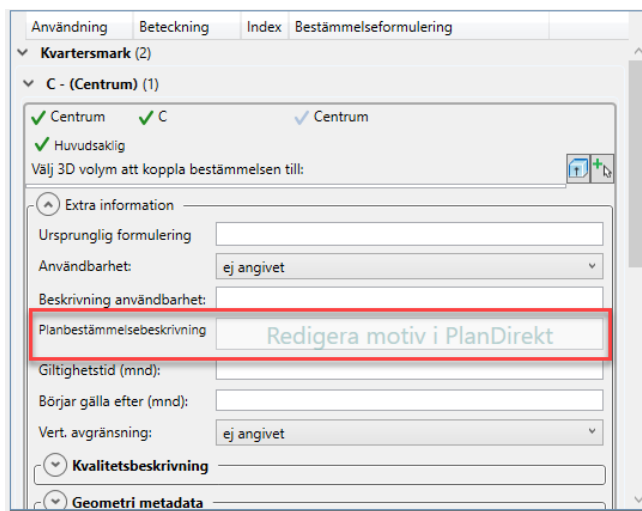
Användning | Beteckning | Index | Bestämmelseformulering

Kvartersmark (2)

C - (Centrum) (1)

Centrum C Centrum

Huvudsaklig

Välj 3D volym att koppla bestämmelsen till:

Extra information

Ursprunglig formulering

Användbarhet: ej angivet

Beskrivning användbarhet:

Planbestämmelsebeskrivning Redigera motiv i PlanDirekt

Giltighetstid (mnd):

Börjar gälla efter (mnd):

Vert. avgränsning: ej angivet

Kvalitetsbeskrivning

Geometri metadata